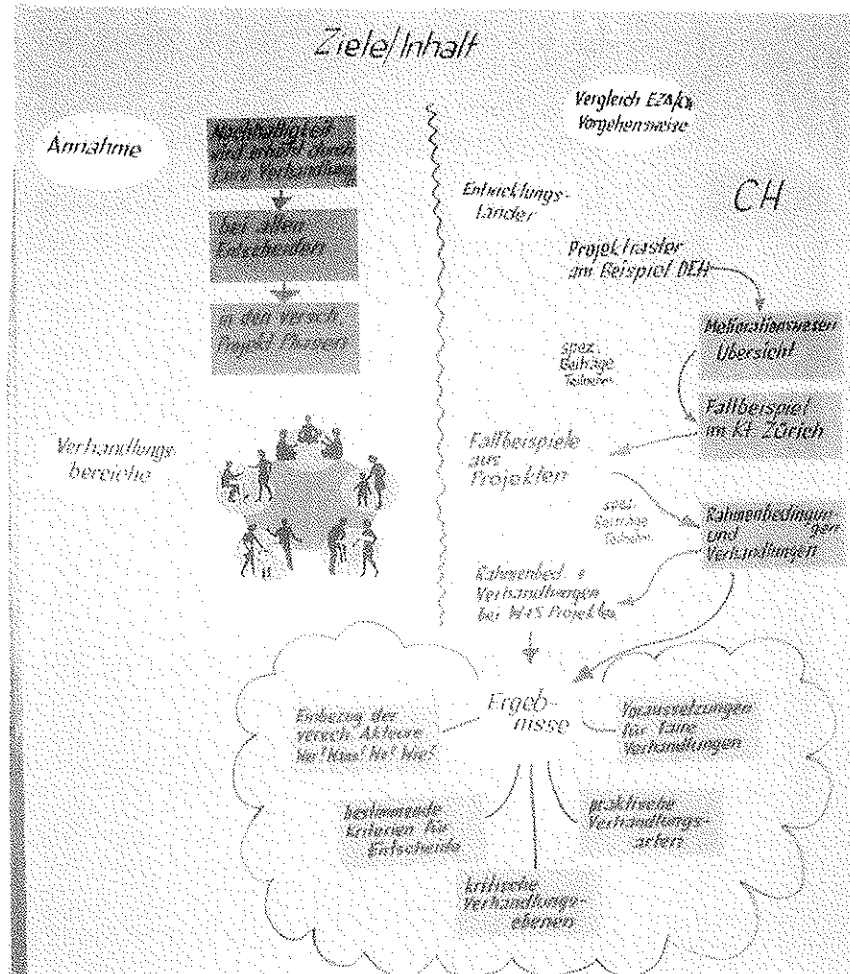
Ziele/Inhalt

Annahme

Nachhaltigkeit wird erhöht durch faire Verhandlung

bei allen Entscheiden

in den versch. Projektphasen

Verhandlungsbereiche

Vergleich EZA/CH Vorgehensweise

Entwicklungsländer

CH

Projektraster am Beispiel DEH

Meliorationswesen Übersicht

spez. Beiträge Teilnehm.

Fallbeispiel im Kt. Zürich

Fallbeispiele aus Projekten

spez. Beiträge Teilnehm.

Rahmenbedingungen und Verhandlungen

Rahmenbed. + Verhandlungen bei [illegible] Projekten

Ergebnisse

Einbezug der versch. Akteure Wer? Was? Wie?

Voraussetzungen für faire Verhandlungen

bestimmende Kriterien für Entscheide

praktische Verhandlungsarten

kritische Verhandlungsebenen